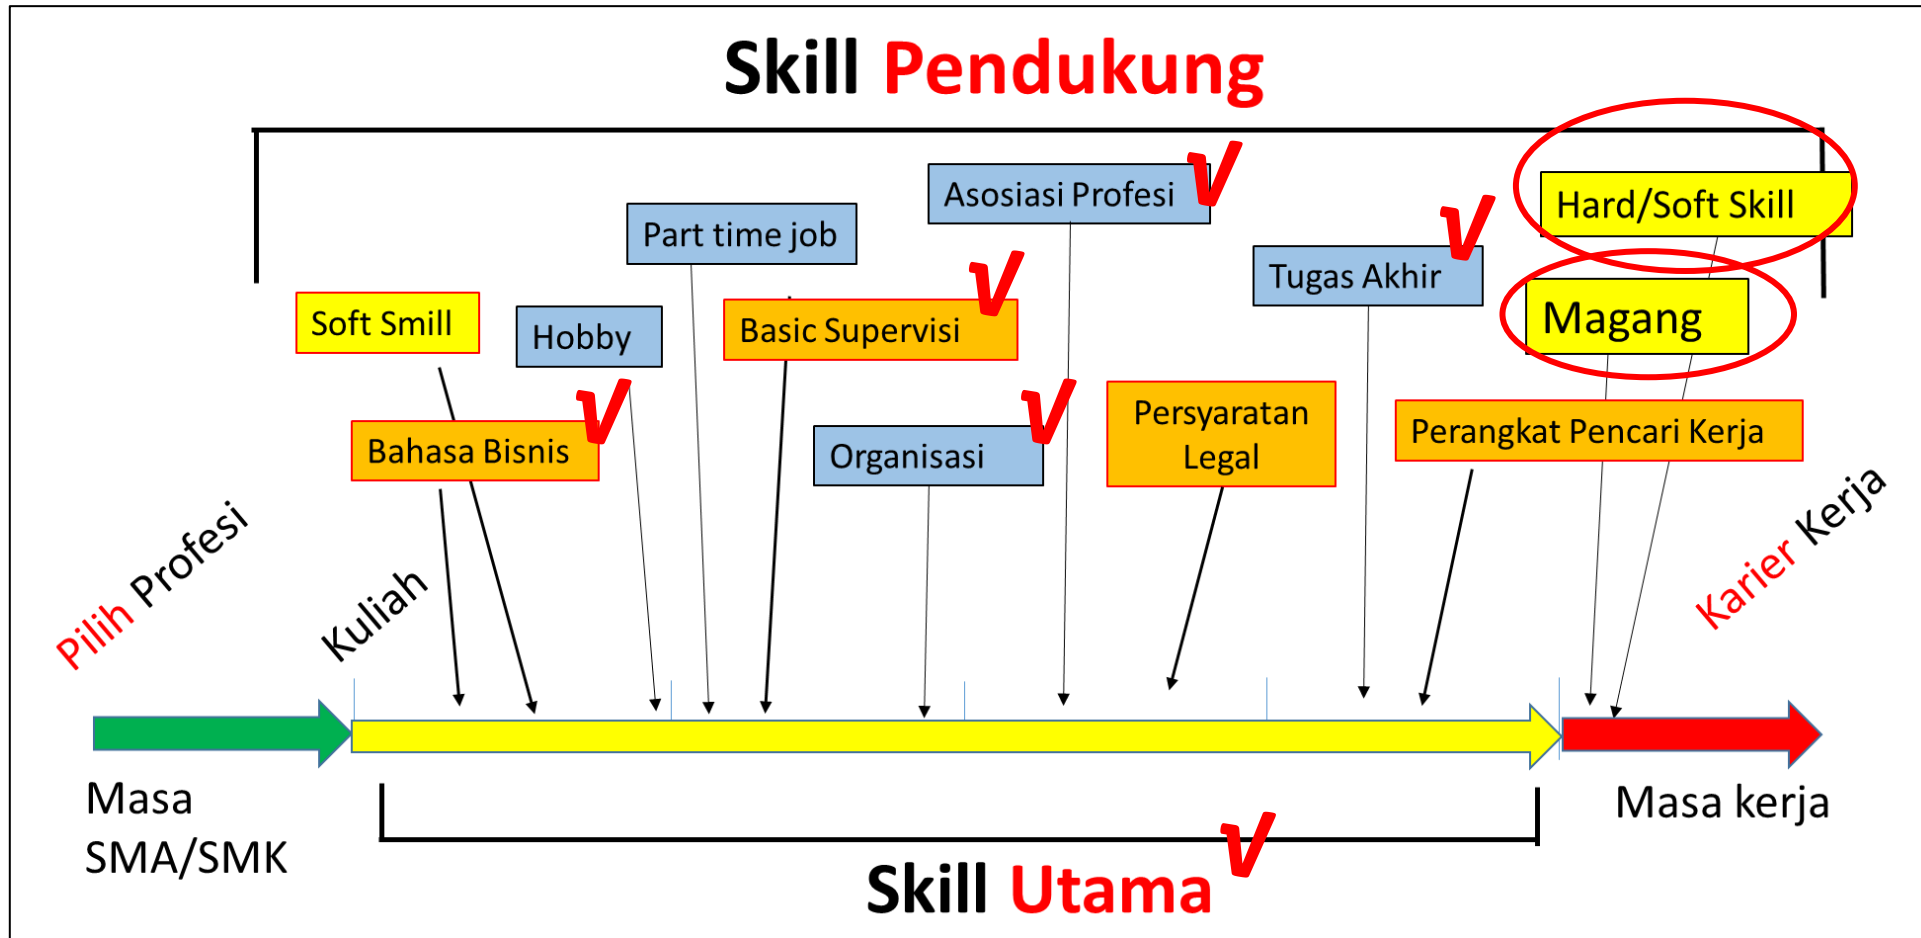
Skill Pendukung

Asosiasi Profesi √

Part time job

Hard/Soft Skill

Tugas Akhir √

Soft Smill

Hobby

Basic Supervisi √

Magang

Bahasa Bisnis √

Organisasi √

Persyaratan Legal

Perangkat Pencari Kerja

Pilih Profesi

Kuliah

Karier Kerja

Masa SMA/SMK

Masa kerja

Skill Utama √